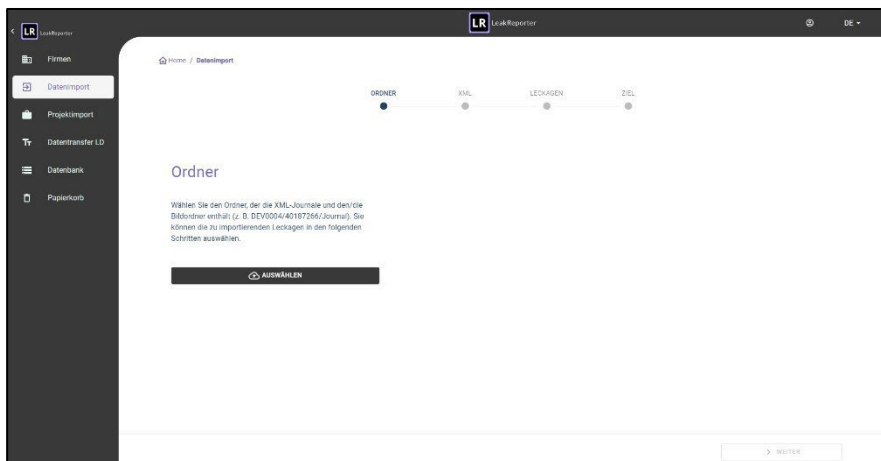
LR LeakReporter

LR LeakReporter

DE

Firmen

Datenimport

Projektimport

Datentransfer LD

Datenbank

Papierkorb

Home / Datenimport

ORDNER

XML

LECKAGEN

ZIEL

Ordner

Wählen Sie den Ordner, der die XML-Journale und den/die Bildordner enthält (z. B. DEV0004/40187266/Journal). Sie können die zu importierenden Leckagen in den folgenden Schritten auswählen.

AUSWÄHLEN

> WEITER